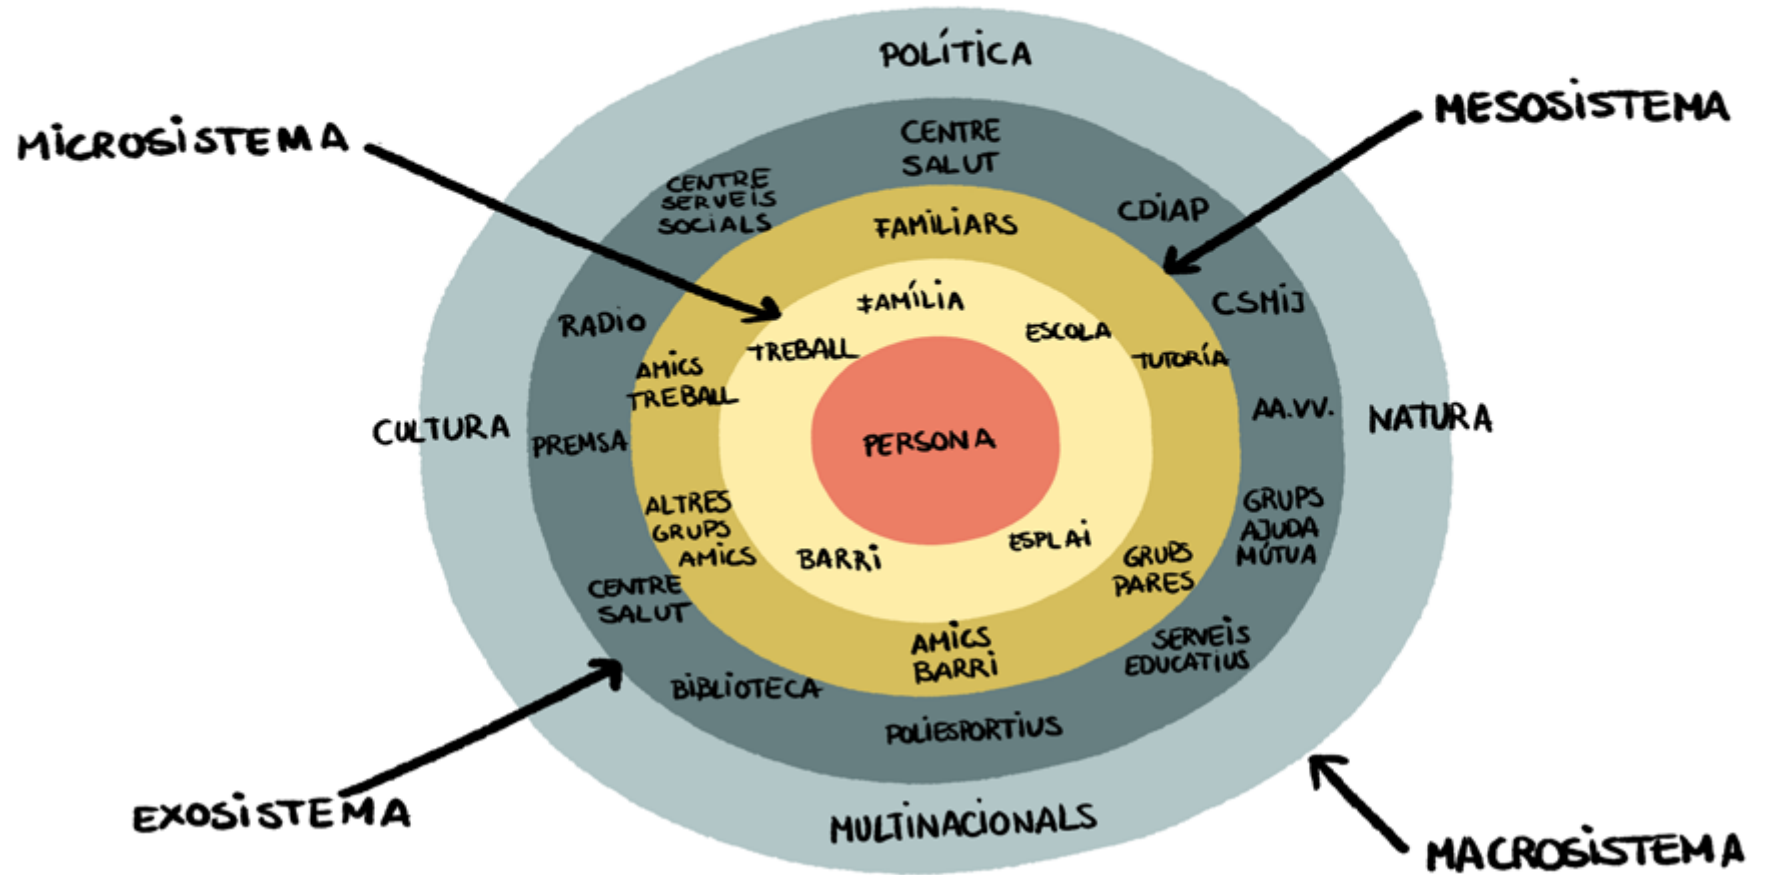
POLÍTICA

MICROSISTEMA

MESOSISTEMA

CENTRE SALUT

CENTRE SERVEIS SOCIALS

CDIAP

FAMILIARS

FAMÍLIA

RADIO

CSMIJ

ESCOLA

TREBALL

TUTORÍA

AMICS TREBALL

AA.VV.

NATURA

CULTURA

PREMSA

PERSONA

ALTRES GRUPS AMICS

GRUPS AJUDA MÚTUA

BARRI

ESPLAI

GRUPS PARES

CENTRE SALUT

AMICS BARRI

SERVEIS EDUCATIUS

BIBLIOTECA

POLIESPORTIUS

EXOSISTEMA

MULTINACIONALS

MACROSISTEMA